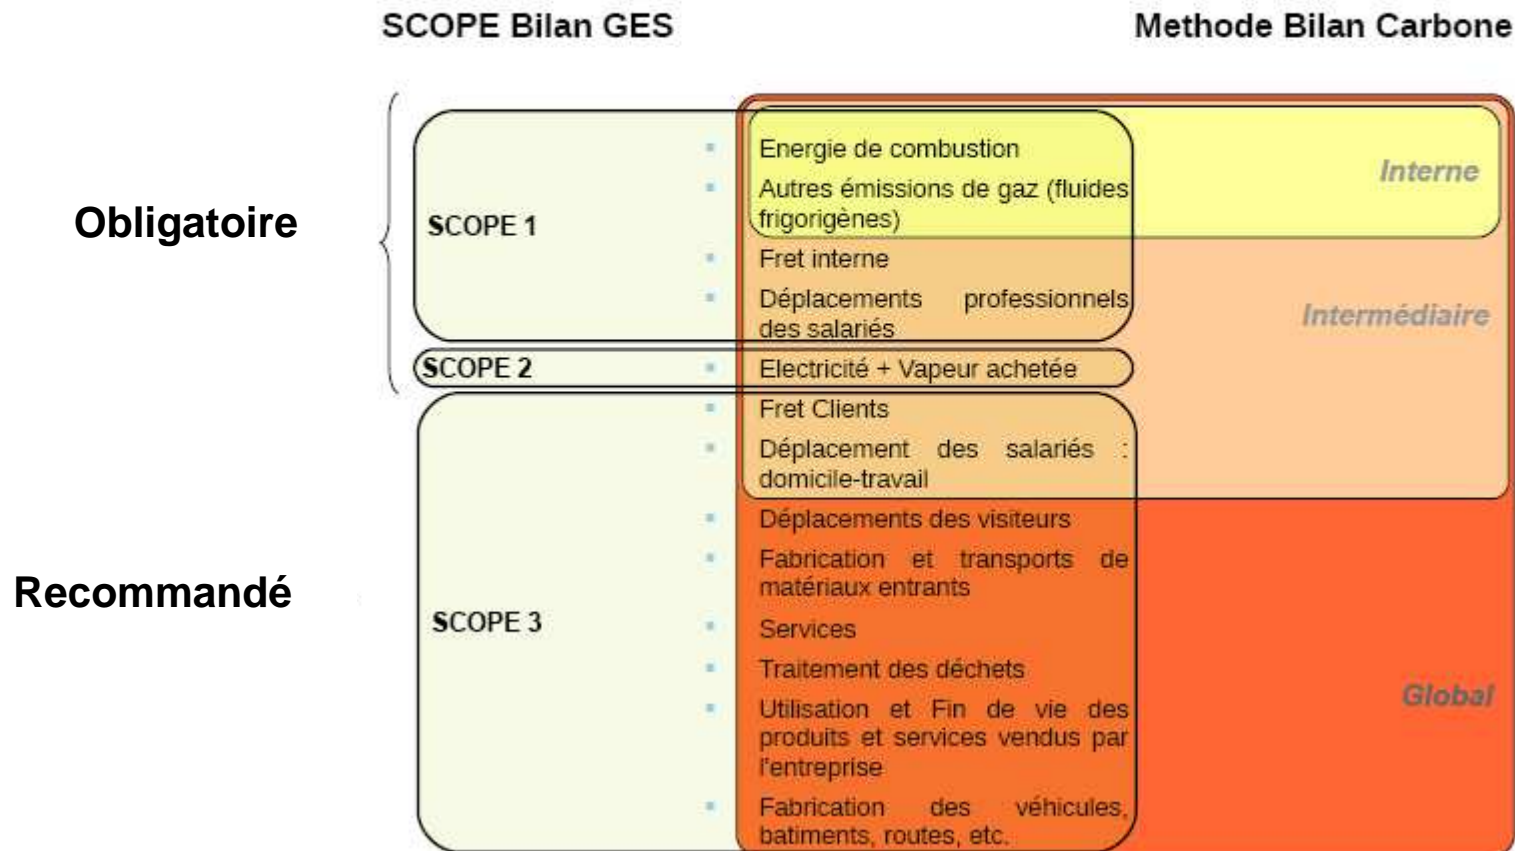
SCOPE Bilan GES

Methode Bilan Carbone

Obligatoire

Recommandé

SCOPE 1

SCOPE 2

SCOPE 3

Energie de combustion

Autres émissions de gaz (fluides frigorigènes)

Fret interne

Déplacements professionnels des salariés

Electricité + Vapeur achetée

Fret Clients

Déplacement des salariés : domicile-travail

Déplacements des visiteurs

Fabrication et transports de matériaux entrants

Services

Traitement des déchets

Utilisation et Fin de vie des produits et services vendus par l'entreprise

Fabrication des véhicules, batiments, routes, etc.

Interne

Intermédiaire

Global